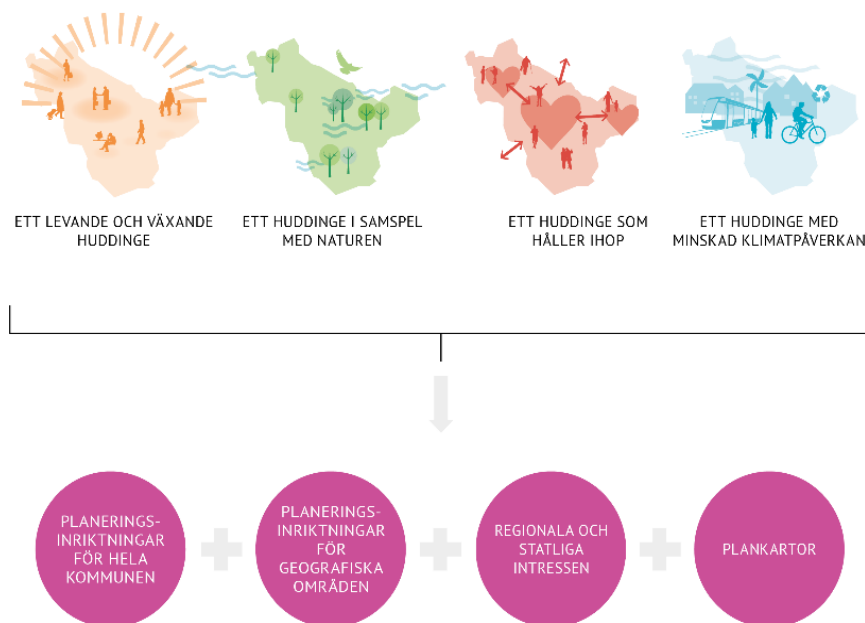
ETT LEVANDE OCH VÄXANDE HUDDINGE

ETT HUDDINGE I SAMSPEL MED NATUREN

ETT HUDDINGE SOM HÅLLER IHOP

ETT HUDDINGE MED MINSKAD KLIMATPÅVERKAN

PLANERINGSINRIKTNINGAR FÖR HELA KOMMUNEN

PLANERINGSINRIKTNINGAR FÖR GEOGRAFISKA OMRÅDEN

REGIONALA OCH STATLIGA INTRESSEN

PLANKARTOR